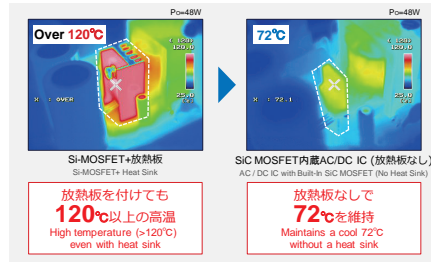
Po=48W

Over 120℃

120.0

25.0

X : OVER

Si-MOSFET+放熱板
Si-MOSFET+ Heat Sink

Po=48W

72℃

120.0

25.0

X : 72.1

SiC MOSFET内蔵AC/DC IC (放熱板なし)
AC / DC IC with Built-In SiC MOSFET (No Heat Sink)

放熱板を付けても
120℃以上の高温
High temperature (>120℃) even with heat sink

放熱板なしで
72℃を維持
Maintains a cool 72℃ without a heat sink